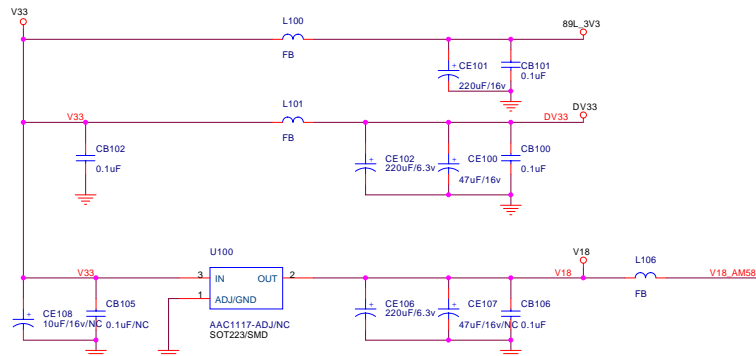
V33

L100

FB

89L_3V3

CE101

220uF/16v

CB101

0.1uF

V33

L101

FB

DV33

DV33

CB102

0.1uF

CE102

220uF/6.3v

CE100

47uF/16v

CB100

0.1uF

U100

V18

V33

3 IN OUT 2

1 ADJ/GND

V18

L106

FB

V18_AM58

CE108

10uF/16v/NC

CB105

0.1uF/NC

AAC1117-ADJ/NC

SOT223/SMD

CE106

220uF/6.3v

CE107

47uF/16v/NC

CB106

0.1uF